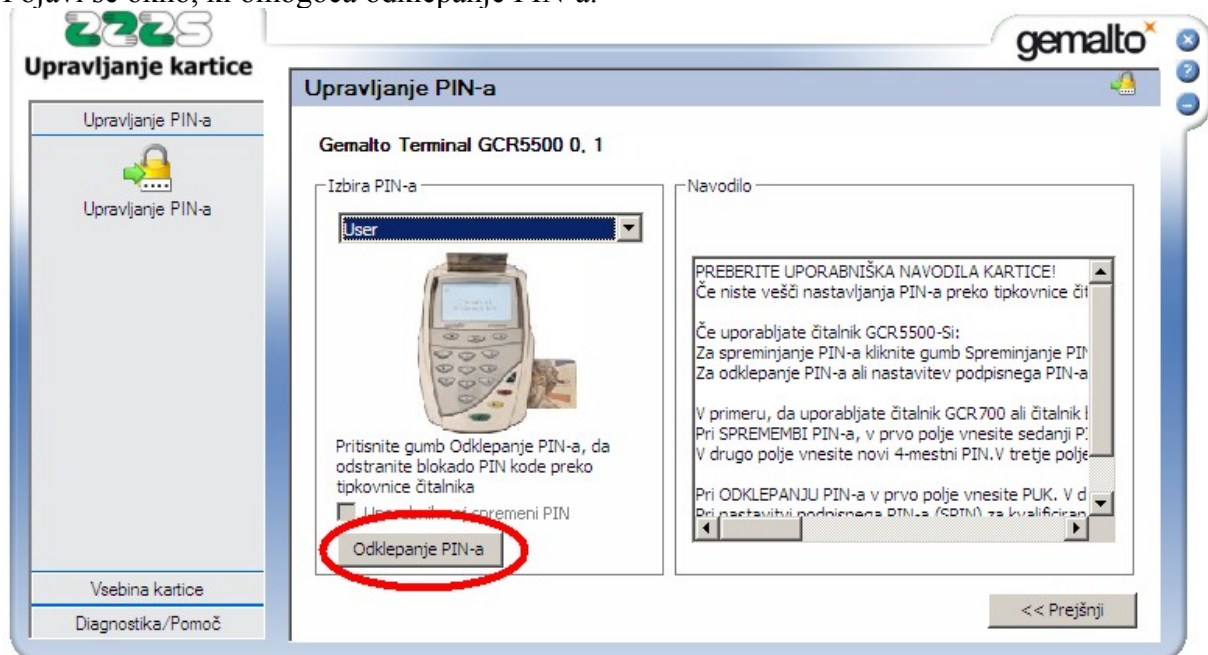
Pojavi se okno, ki omogoča odklepanje PIN-a.

ZZZS
Upravljanje kartice

gemalto

Upravljanje PIN-a

Upravljanje PIN-a

Upravljanje PIN-a

Gemalto Terminal GCR5500 0, 1

Izbira PIN-a

User

Pritisnite gumb Odklepanje PIN-a, da odstranite blokado PIN kode preko tipkovnice čitalnika

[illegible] spremeni PIN

Odklepanje PIN-a

Navodilo

PREBERITE UPORABNIŠKA NAVODILA KARTICE!
Če niste vešči nastavljanja PIN-a preko tipkovnice čit

Če uporabljate čitalnik GCR5500-Si:
Za spreminjanje PIN-a kliknite gumb Spreminjanje PIN
Za odklepanje PIN-a ali nastavitev podpisnega PIN-a

V primeru, da uporabljate čitalnik GCR700 ali čitalnik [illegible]
Pri SPREMEMBI PIN-a, v prvo polje vnesite sedanji P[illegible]
V drugo polje vnesite novi 4-mestni PIN.V tretje polje

Pri ODKLEPANJU PIN-a v prvo polje vnesite PUK. V d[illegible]
Pri nastavitvi podpisnega PIN-a (SPIN) za kvalificiran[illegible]

Vsebina kartice

Diagnostika/Pomoč

<< Prejšnji